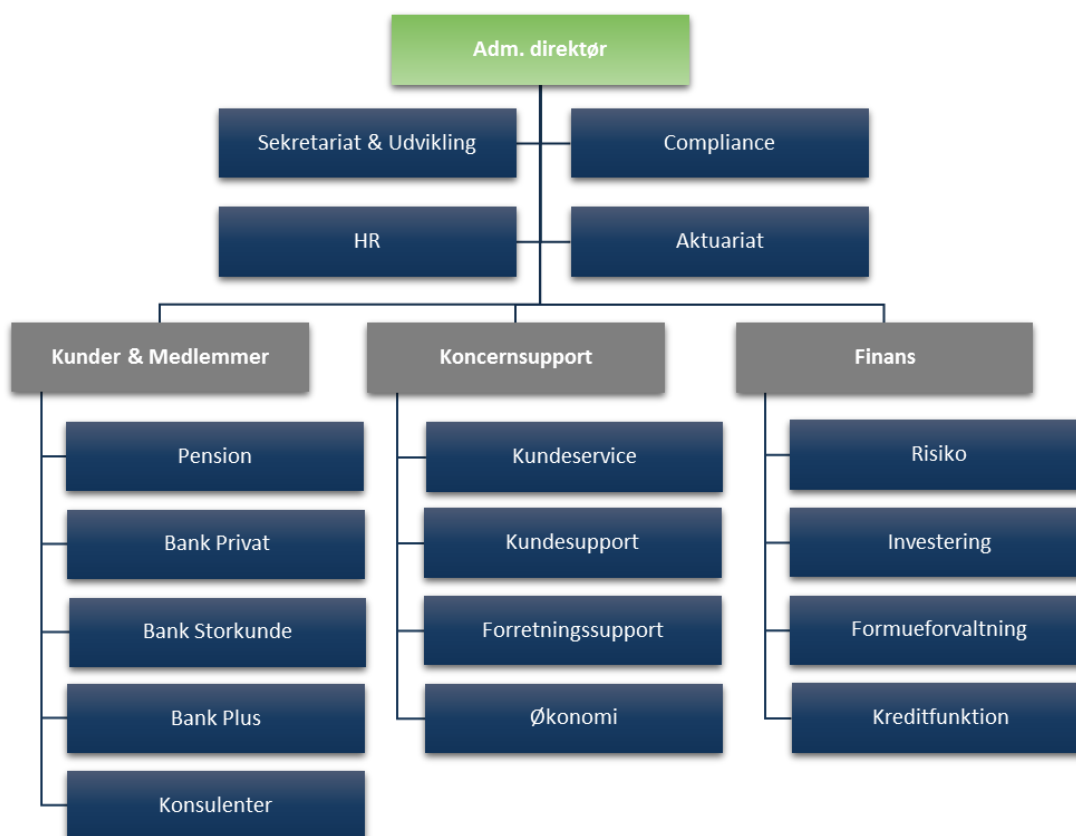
Adm. direktør

Sekretariat & Udvikling

Compliance

HR

Aktuariat

Kunder & Medlemmer

Pension

Bank Privat

Bank Storkunde

Bank Plus

Konsulenter

Koncernsupport

Kundeservice

Kundesupport

Forretningssupport

Økonomi

Finans

Risiko

Investering

Formueforvaltning

Kreditfunktion